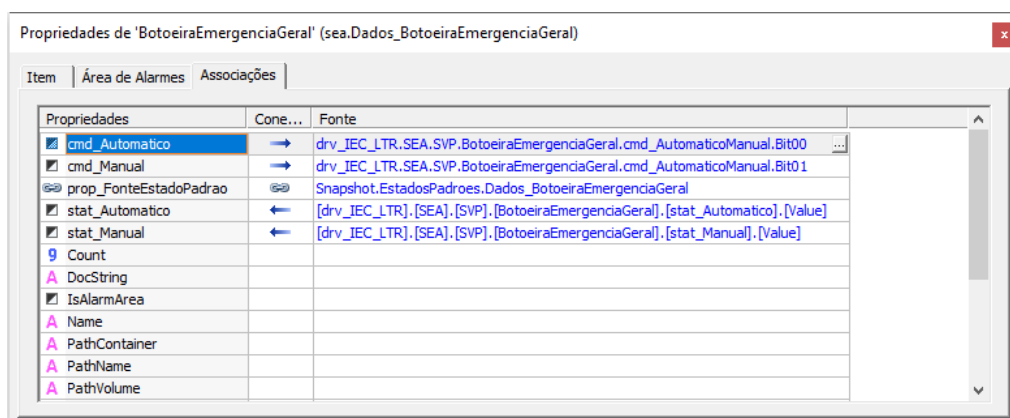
Propriedades de 'BotoeiraEmergenciaGeral' (sea.Dados_BotoeiraEmergenciaGeral)

x

Item | Área de Alarmes | Associações

| Propriedades | Cone... | Fonte |
|---|---|---|
| cmd_Automatico | → | drv_IEC_LTR.SEA.SVP.BotoeiraEmergenciaGeral.cmd_AutomaticoManual.Bit00 ... |
| cmd_Manual | → | drv_IEC_LTR.SEA.SVP.BotoeiraEmergenciaGeral.cmd_AutomaticoManual.Bit01 |
| prop_FonteEstadoPadrao | | Snapshot.EstadosPadroes.Dados_BotoeiraEmergenciaGeral |
| stat_Automatico | ← | [drv_IEC_LTR].[SEA].[SVP].[BotoeiraEmergenciaGeral].[stat_Automatico].[Value] |
| stat_Manual | ← | [drv_IEC_LTR].[SEA].[SVP].[BotoeiraEmergenciaGeral].[stat_Manual].[Value] |
| 9 Count | | |
| A DocString | | |
| IsAlarmArea | | |
| A Name | | |
| A PathContainer | | |
| A PathName | | |
| A PathVolume | | |